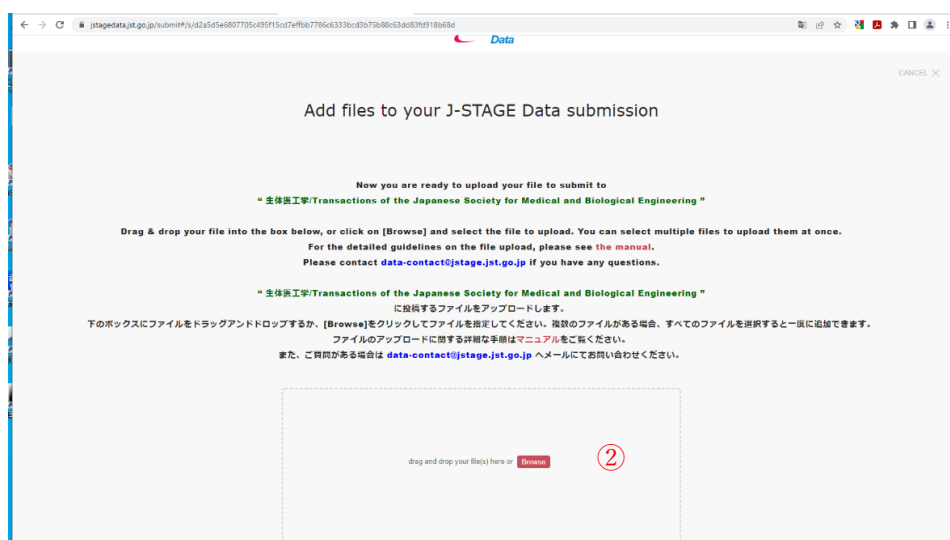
jstagedata.jst.go.jp/submit#/s/d2a5d5e6807705c495f15cd7effbb7786c6333bcd3b75b88c63dd83fd918b68d

Data

CANCEL

Add files to your J-STAGE Data submission

Now you are ready to upload your file to submit to
" 生体医工学/Transactions of the Japanese Society for Medical and Biological Engineering "

Drag & drop your file into the box below, or click on [Browse] and select the file to upload. You can select multiple files to upload them at once.
For the detailed guidelines on the file upload, please see the manual.
Please contact data-contact@jstage.jst.go.jp if you have any questions.

" 生体医工学/Transactions of the Japanese Society for Medical and Biological Engineering "
に投稿するファイルをアップロードします。
下のボックスにファイルをドラッグアンドドロップするか、[Browse]をクリックしてファイルを指定してください。複数のファイルがある場合、すべてのファイルを選択すると一度に追加できます。
ファイルのアップロードに関する詳細な手順はマニュアルをご覧ください。
また、ご質問がある場合は data-contact@jstage.jst.go.jp へメールにてお問い合わせください。

drag and drop your file(s) here or Browse

②